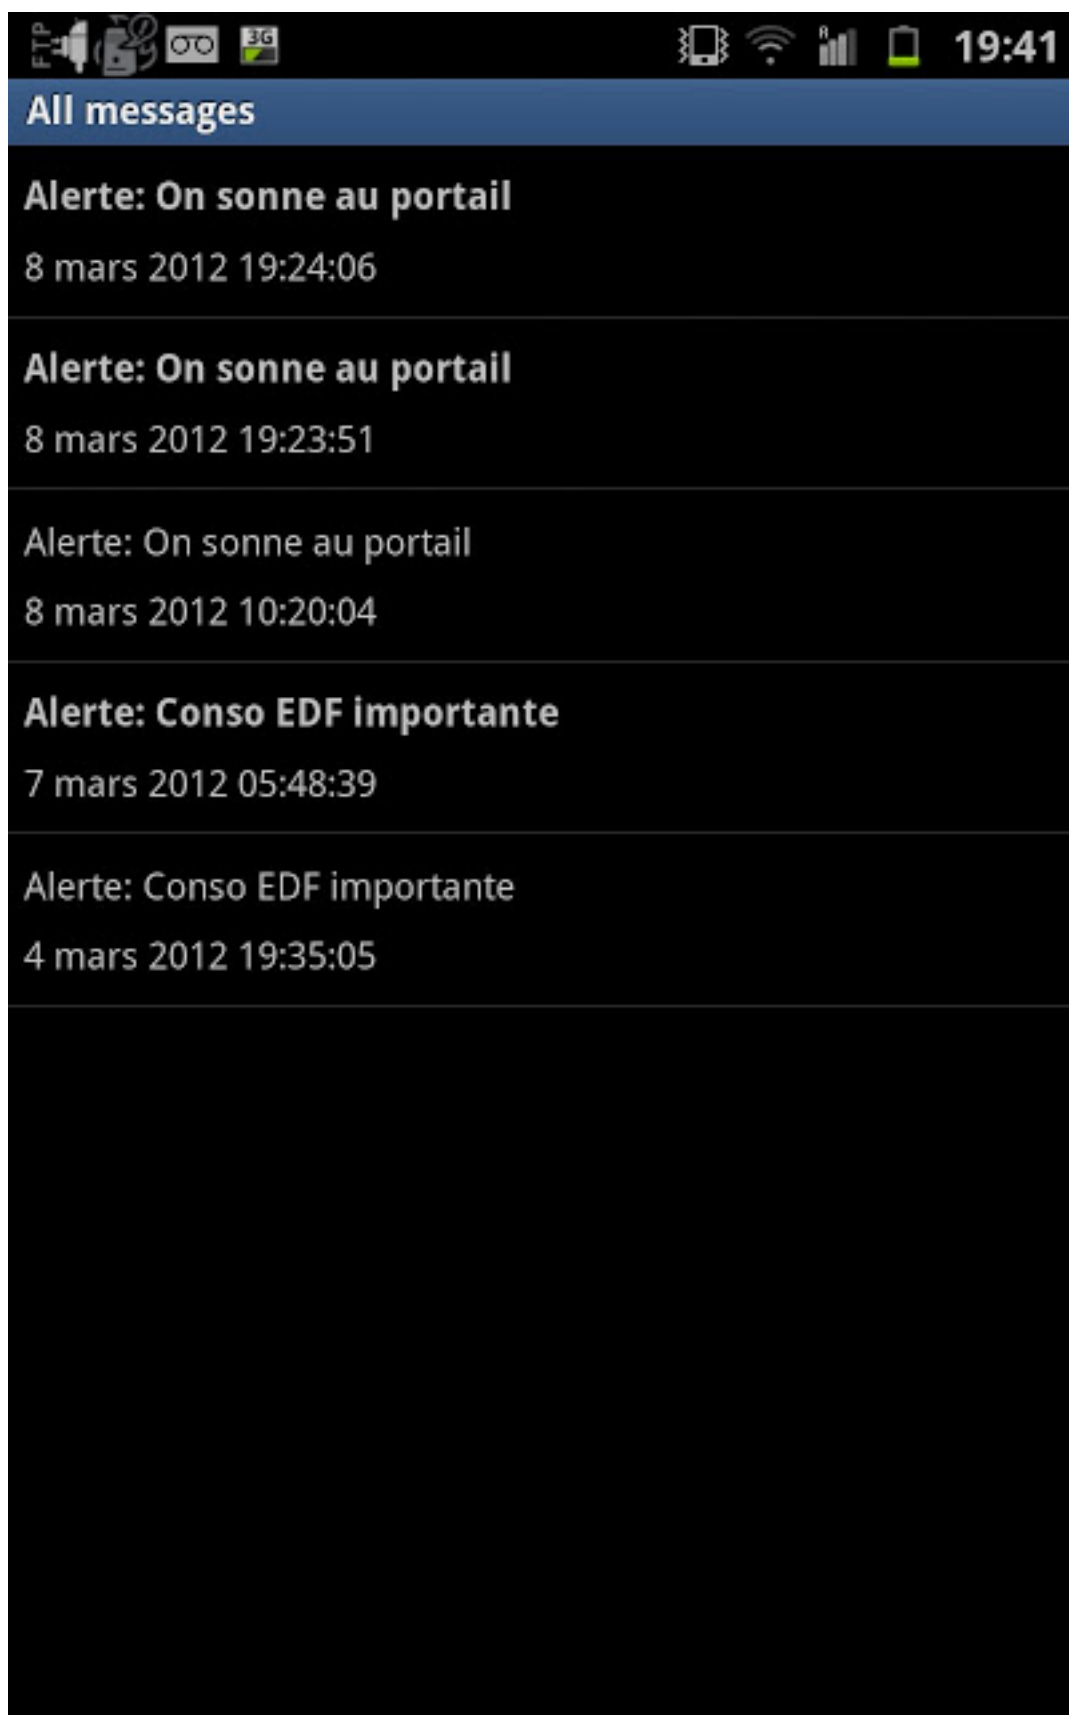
FTP 3G 19:41

All messages

Alerte: On sonne au portail
8 mars 2012 19:24:06

Alerte: On sonne au portail
8 mars 2012 19:23:51

Alerte: On sonne au portail
8 mars 2012 10:20:04

Alerte: Conso EDF importante
7 mars 2012 05:48:39

Alerte: Conso EDF importante
4 mars 2012 19:35:05